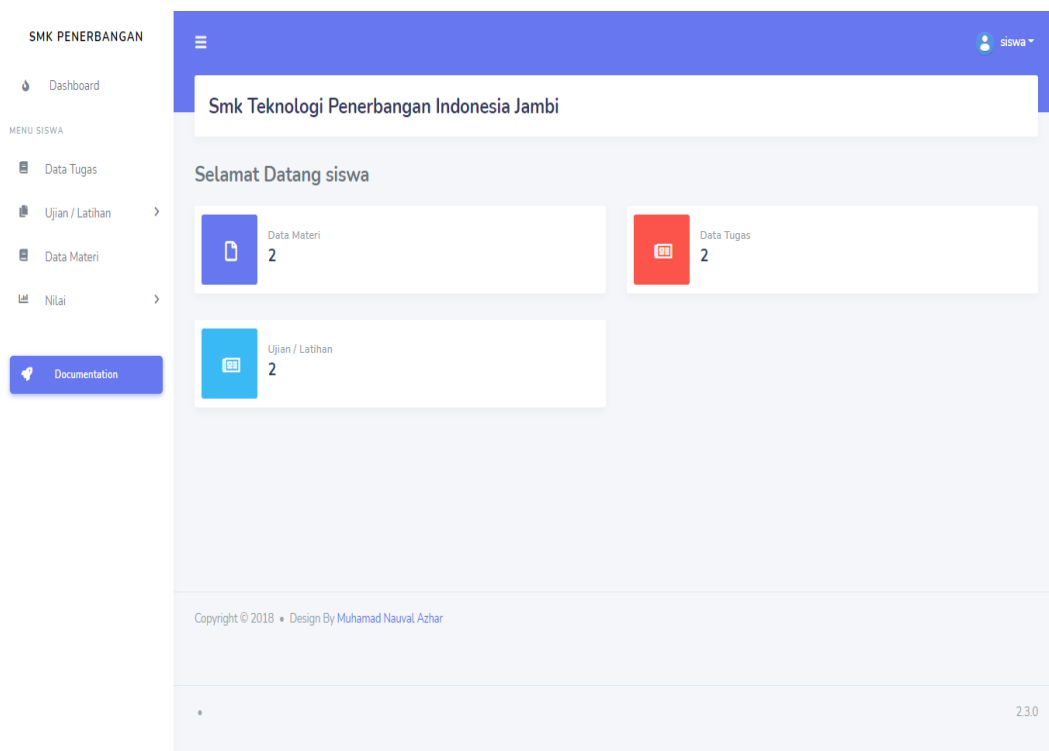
SMK PENERBANGAN

Dashboard

MENU SISWA

Data Tugas

Ujian / Latihan

Data Materi

Nilai

Documentation

siswa

Smk Teknologi Penerbangan Indonesia Jambi

Selamat Datang siswa

Data Materi
2

Data Tugas
2

Ujian / Latihan
2

Copyright © 2018 • Design By Muhamad Nauval Azhar

2.3.0